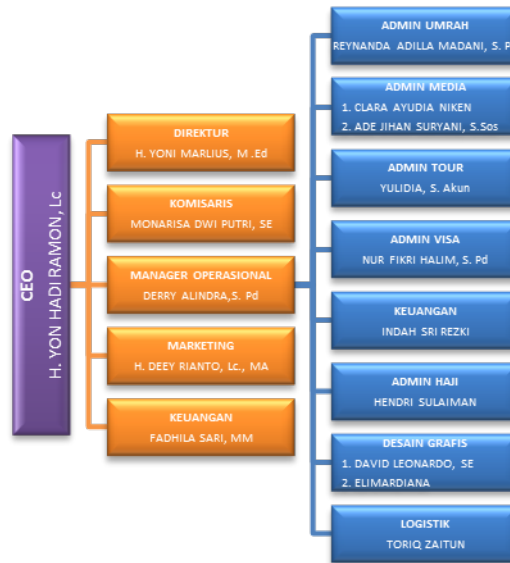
CEO
H. YON HADI RAMON, Lc

DIREKTUR
H. YONI MARLIUS, M .Ed

KOMISARIS
MONARISA DWI PUTRI, SE

MANAGER OPERASIONAL
DERRY ALINDRA,S. Pd

MARKETING
H. DEEY RIANTO, Lc., MA

KEUANGAN
FADHILA SARI, MM

ADMIN UMRAH
REYNANDA ADILLA MADANI, S. P

ADMIN MEDIA
1. CLARA AYUDIA NIKEN
2. ADE JIHAN SURYANI, S.Sos

ADMIN TOUR
YULIDIA, S. Akun

ADMIN VISA
NUR FIKRI HALIM, S. Pd

KEUANGAN
INDAH SRI REZKI

ADMIN HAJI
HENDRI SULAIMAN

DESAIN GRAFIS
1. DAVID LEONARDO, SE
2. ELIMARDIANA

LOGISTIK
TORIQ ZAITUN